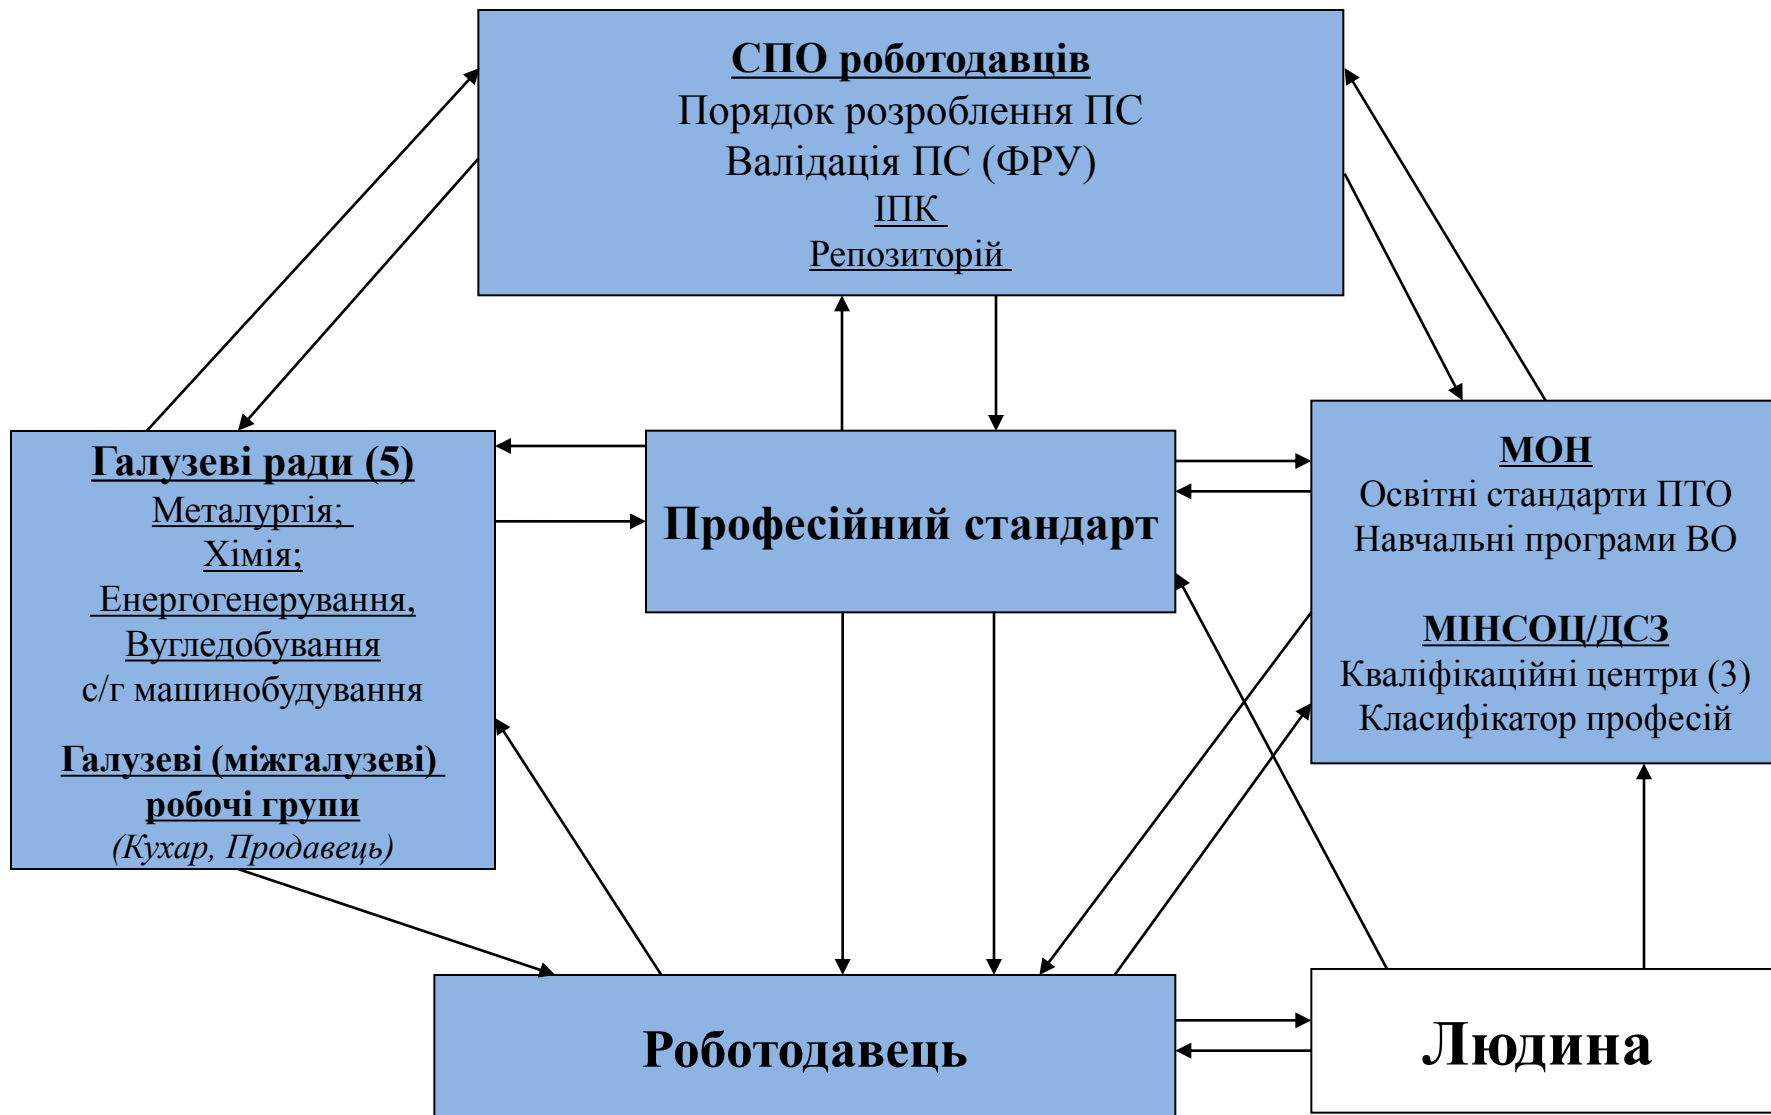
СПО роботодавців
Порядок розроблення ПС
Валідація ПС (ФРУ)
ІПК
Репозиторій

Галузеві ради (5)
Металургія;
Хімія;
Енергогенерування,
Вугледобування
с/г машинобудування

Галузеві (міжгалузеві) робочі групи
(Кухар, Продавець)

Професійний стандарт

МОН
Освітні стандарти ПТО
Навчальні програми ВО

МІНСОЦ/ДСЗ
Кваліфікаційні центри (3)
Класифікатор професій

Роботодавець

Людина